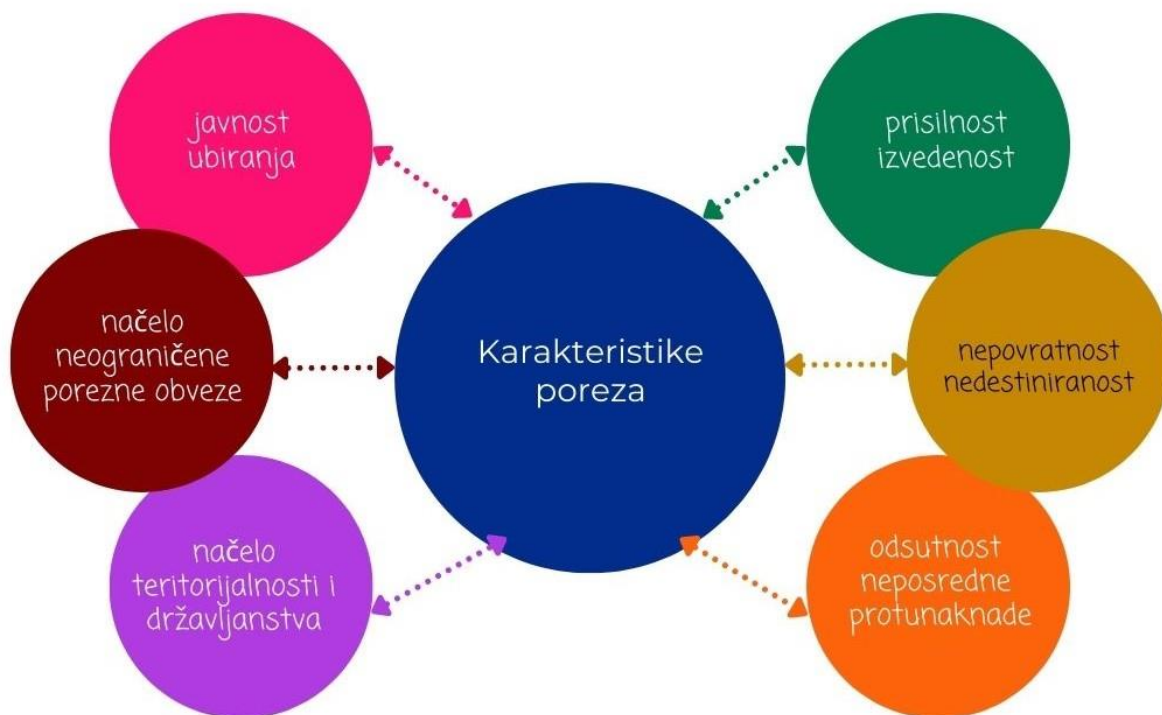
Karakteristike poreza

javnost ubiranja

prisilnost izvedenost

načelo neograničene porezne obveze

nepovratnost nedestiniranost

načelo teritorijalnosti i državljanstva

odsutnost neposredne protunaknade